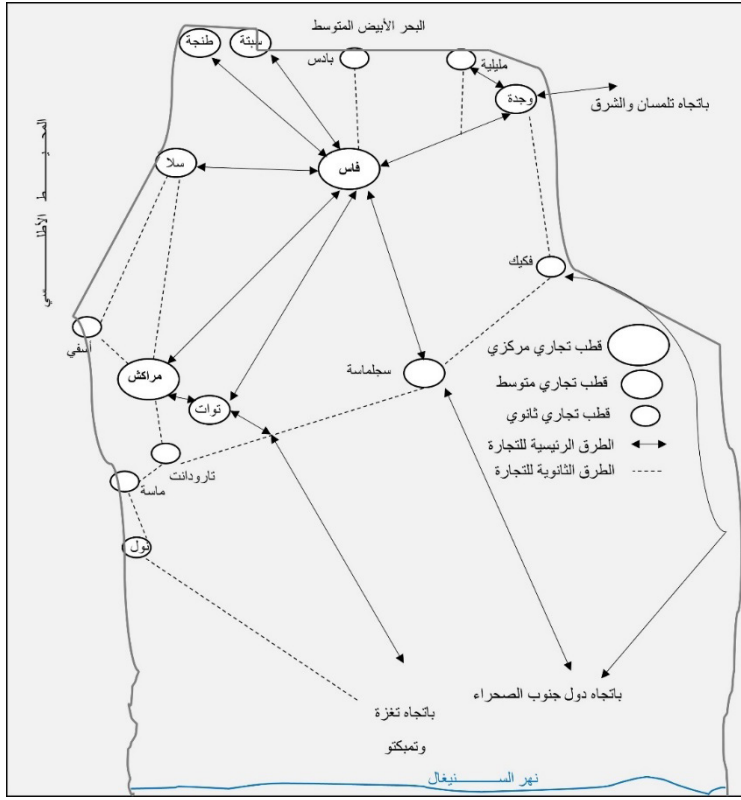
البحر الأبيض المتوسط

طنجة

سبتة

بادس

مليلية

وجدة

باتجاه تلمسان والشرق

المحيـــــط الأطلـــــسي

سلا

فاس

فكيك

أسفي

مراكش

سجلماسة

توات

تارودانت

ماسة

نول

قطب تجاري مركزي

قطب تجاري متوسط

قطب تجاري ثانوي

الطرق الرئيسية للتجارة

الطرق الثانوية للتجارة

باتجاه تغزة وتمبكتو

باتجاه دول جنوب الصحراء

نهر السـنيغال